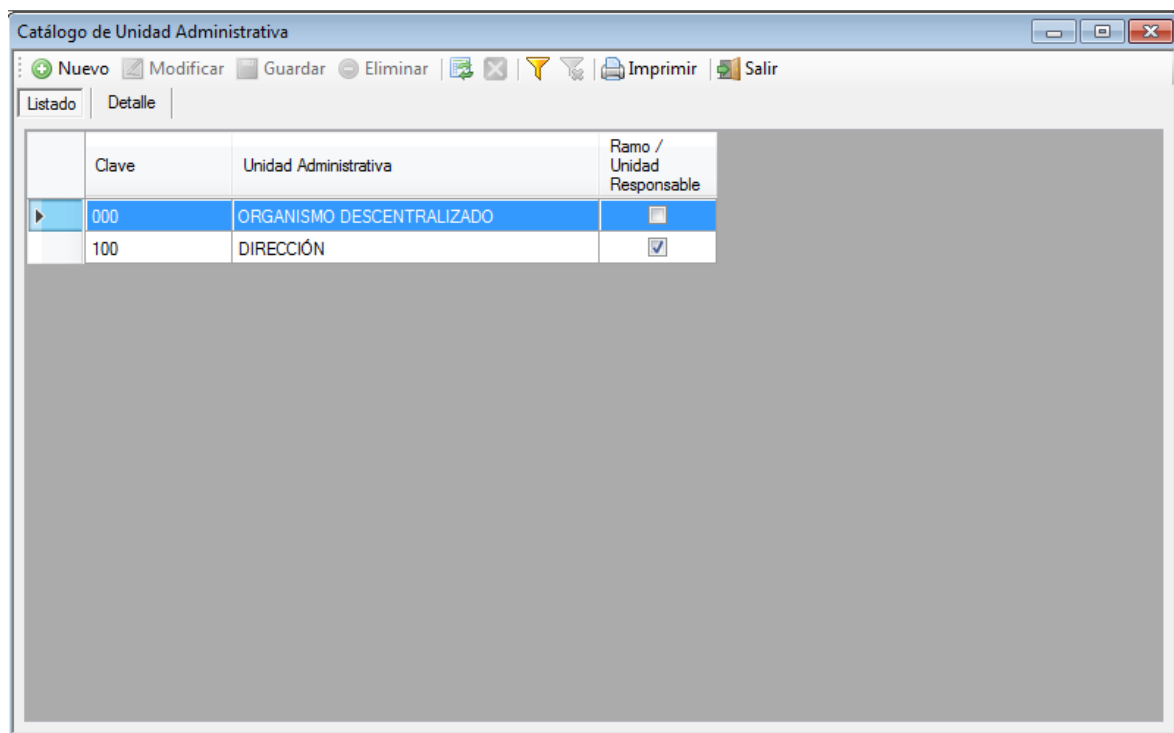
Catálogo de Unidad Administrativa

Nuevo Modificar Guardar Eliminar Imprimir Salir

Listado Detalle

| Clave | Unidad Administrativa | Ramo / Unidad Responsable |
|---|---|---|
| 000 | ORGANISMO DESCENTRALIZADO | ☐ |
| 100 | DIRECCIÓN | ☑ |